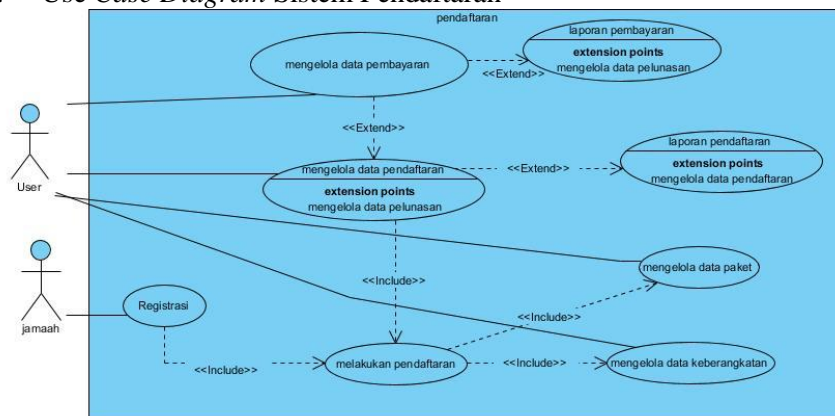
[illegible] Use Case Diagram Sistem Pendaftaran

pendaftaran

mengelola data pembayaran

<<Extend>>

laporan pembayaran

extension points

mengelola data pelunasan

<<Extend>>

User

mengelola data pendaftaran

extension points

mengelola data pelunasan

<<Extend>>

laporan pendaftaran

extension points

mengelola data pendaftaran

<<Include>>

mengelola data paket

jamaah

Registrasi

<<Include>>

<<Include>>

melakukan pendaftaran

<<Include>>

mengelola data keberangkatan